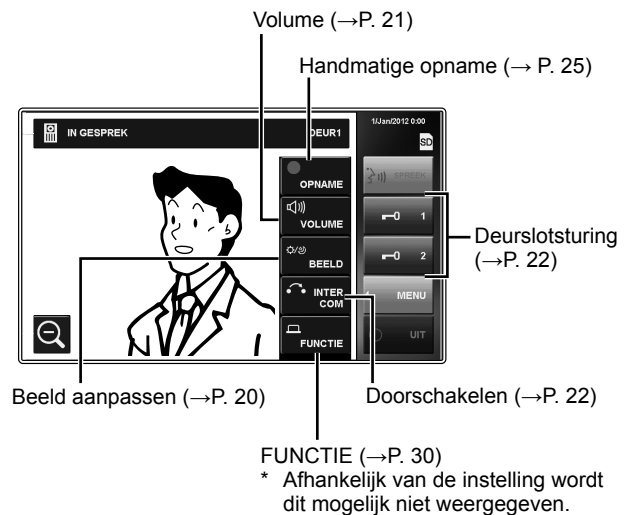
Volume (→P. 21)

Handmatige opname (→ P. 25)

IN GESPREK

DEUR1

1/Jan/2012 0:00

SD

OPNAME

VOLUME

BEELD

INTER COM

FUNCTIE

SPREEK

1

2

MENU

UIT

Deurslotsturing (→P. 22)

Beeld aanpassen (→P. 20)

Doorschakelen (→P. 22)

FUNCTIE (→P. 30)
* Afhankelijk van de instelling wordt dit mogelijk niet weergegeven.